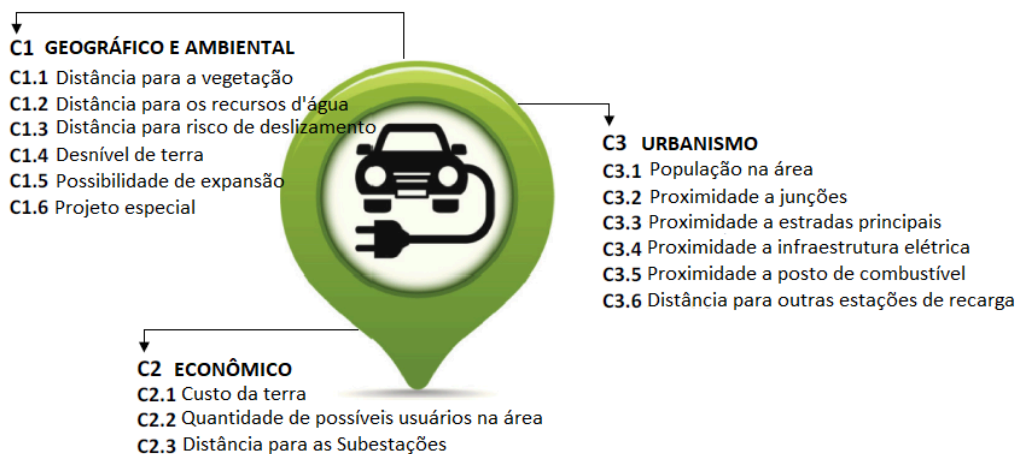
C1 GEOGRÁFICO E AMBIENTAL
C1.1 Distância para a vegetação
C1.2 Distância para os recursos d'água
C1.3 Distância para risco de deslizamento
C1.4 Desnível de terra
C1.5 Possibilidade de expansão
C1.6 Projeto especial

C3 URBANISMO
C3.1 População na área
C3.2 Proximidade a junções
C3.3 Proximidade a estradas principais
C3.4 Proximidade a infraestrutura elétrica
C3.5 Proximidade a posto de combustível
C3.6 Distância para outras estações de recarga

C2 ECONÔMICO
C2.1 Custo da terra
C2.2 Quantidade de possíveis usuários na área
C2.3 Distância para as Subestações